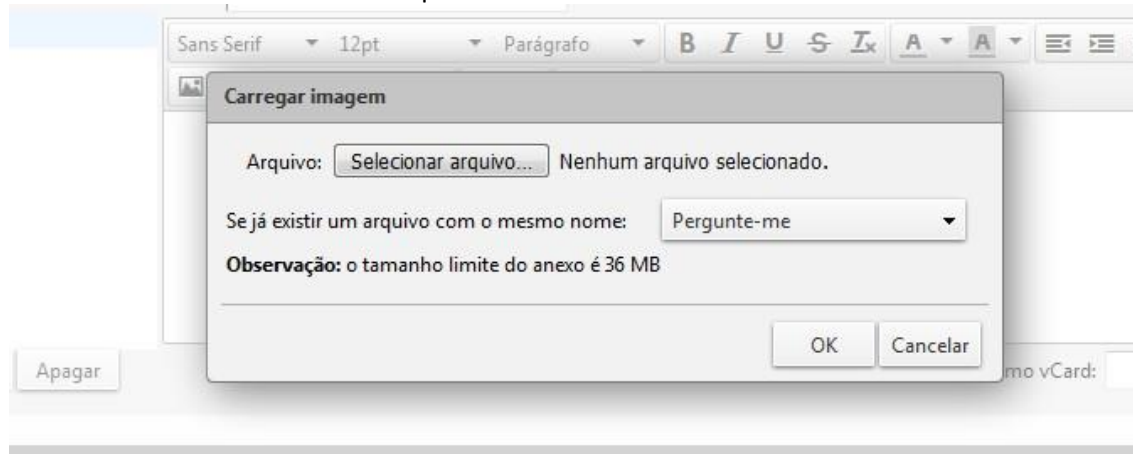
Sans Serif ▾ 12pt ▾ Parágrafo ▾ B I U S Tx A ▾ A ▾

Carregar imagem

Arquivo: Selecionar arquivo... Nenhum arquivo selecionado.

Se já existir um arquivo com o mesmo nome: Pergunte-me

Observação: o tamanho limite do anexo é 36 MB

OK Cancelar

Apagar

mo vCard: